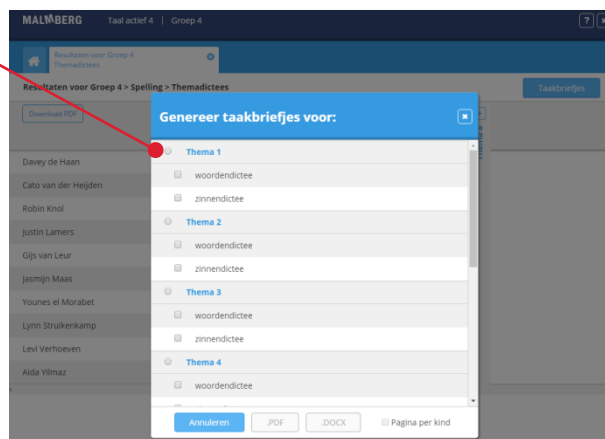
MALMBERG Taal actief 4 | Groep 4

Resultaten voor Groep 4 Themadictees

Resultaten voor Groep 4 > Spelling > Themadictees

Taakbriefjes

Download PDF

Davey de Haan
Cato van der Heijden
Robin Knol
Justin Lamers
Gijs van Leur
Jasmijn Maas
Younes el Morabet
Lynn Struikenkamp
Levi Verhoeven
Aida Yilmaz

Genereer taakbriefjes voor:

Thema 1
woordendictee
zinnendictee
Thema 2
woordendictee
zinnendictee
Thema 3
woordendictee
zinnendictee
Thema 4
woordendictee

Annuleren .PDF .DOCX Pagina per kind